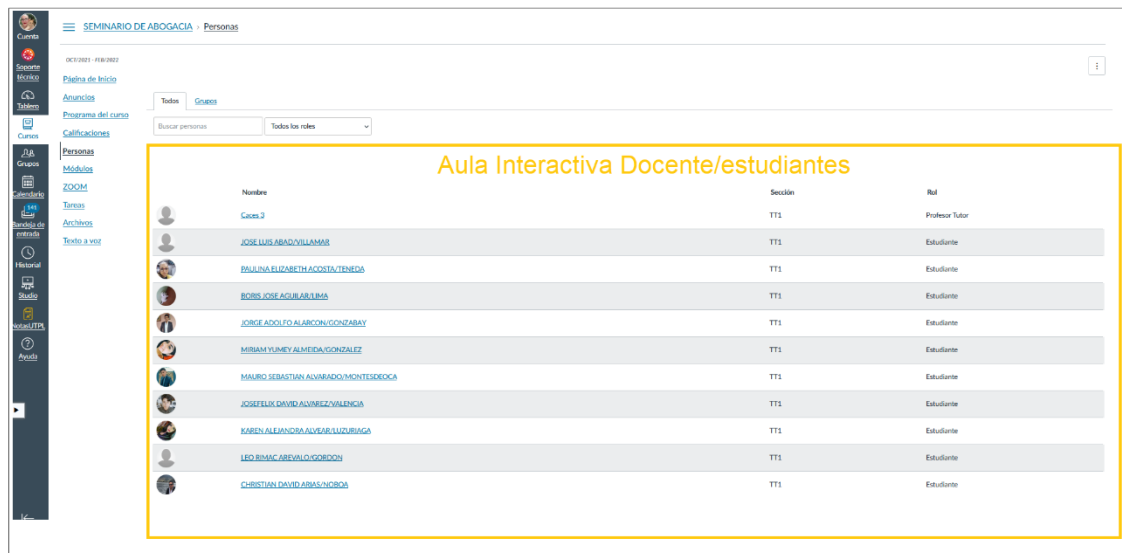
Cuenta
Soporte técnico
Tablero
Cursos
Grupos
Calendario
141
Bandeja de entrada
Historial
Studio
NotasUTPL
Ayuda

SEMINARIO DE ABOGACIA › Personas

OCT/2021 - FEB/2022
Página de Inicio
Anuncios
Programa del curso
Calificaciones
Personas
Módulos
ZOOM
Tareas
Archivos
Texto a voz

Todos Grupos

Buscar personas
Todos los roles

Aula Interactiva Docente/estudiantes

| Nombre | Sección | Rol |
|---|---|---|
| Caces 3 | TT1 | Profesor Tutor |
| JOSE LUIS ABAD/VILLAMAR | TT1 | Estudiante |
| PAULINA ELIZABETH ACOSTA/TENEDA | TT1 | Estudiante |
| BORIS JOSE AGUILAR/LIMA | TT1 | Estudiante |
| JORGE ADOLFO ALARCON/GONZABAY | TT1 | Estudiante |
| MIRIAM YUMEY ALMEIDA/GONZALEZ | TT1 | Estudiante |
| MAURO SEBASTIAN ALVARADO/MONTESDEOCA | TT1 | Estudiante |
| JOSEFELIX DAVID ALVAREZ/VALENCIA | TT1 | Estudiante |
| KAREN ALEJANDRA ALVEAR/LUZURIAGA | TT1 | Estudiante |
| LEO RIMAC AREVALO/GORDON | TT1 | Estudiante |
| CHRISTIAN DAVID ARIAS/NOBOA | TT1 | Estudiante |